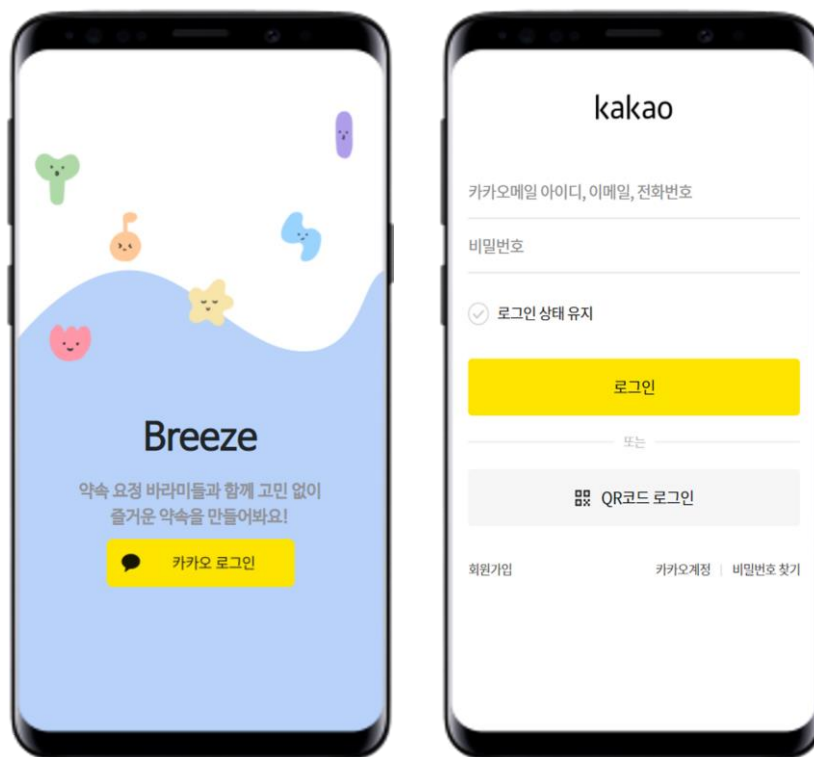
Breeze

약속 요정 바라미들과 함께 고민 없이 즐거운 약속을 만들어봐요!

카카오 로그인

kakao

카카오메일 아이디, 이메일, 전화번호

비밀번호

로그인 상태 유지

로그인

또는

QR코드 로그인

회원가입

카카오계정 | 비밀번호 찾기